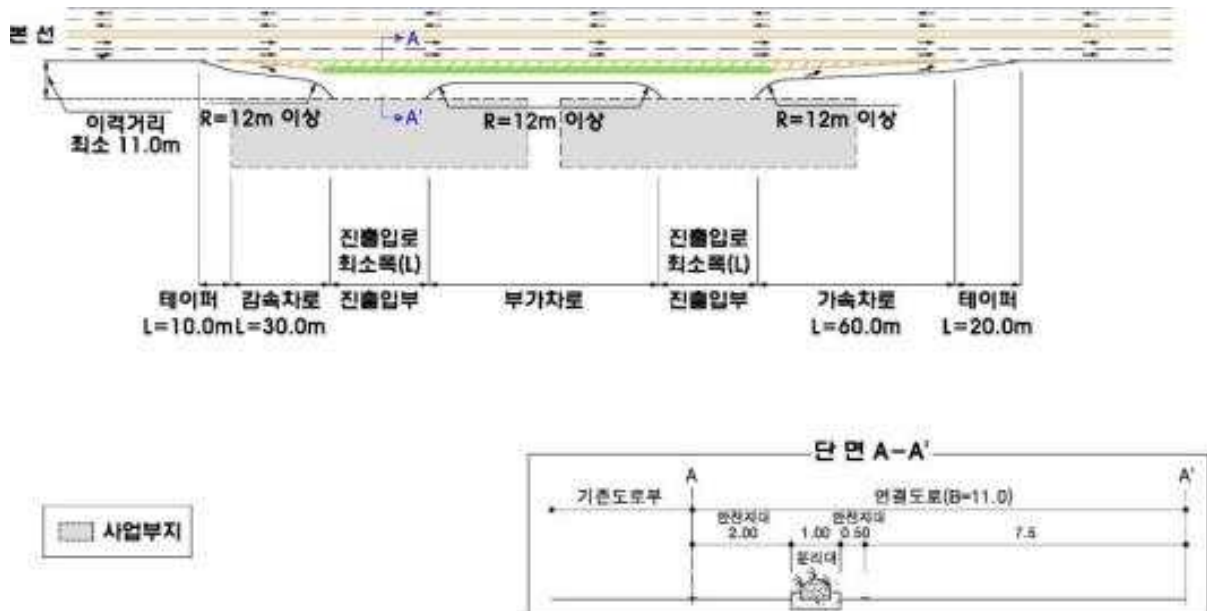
본 선

A

이격거리 최소 11.0m

R=12m 이상

A'

R=12m 이상

R=12m 이상

진출입로 최소폭(L)

진출입로 최소폭(L)

테이퍼 L=10.0m

감속차로 L=30.0m

진출입부

부가차로

진출입부

가속차로 L=60.0m

테이퍼 L=20.0m

단 면 A-A'

A

A'

기존도로부

연결도로(B=11.0)

안전지대 2.00

1.00

안전지대 0.50

7.5

분리대

사업부지